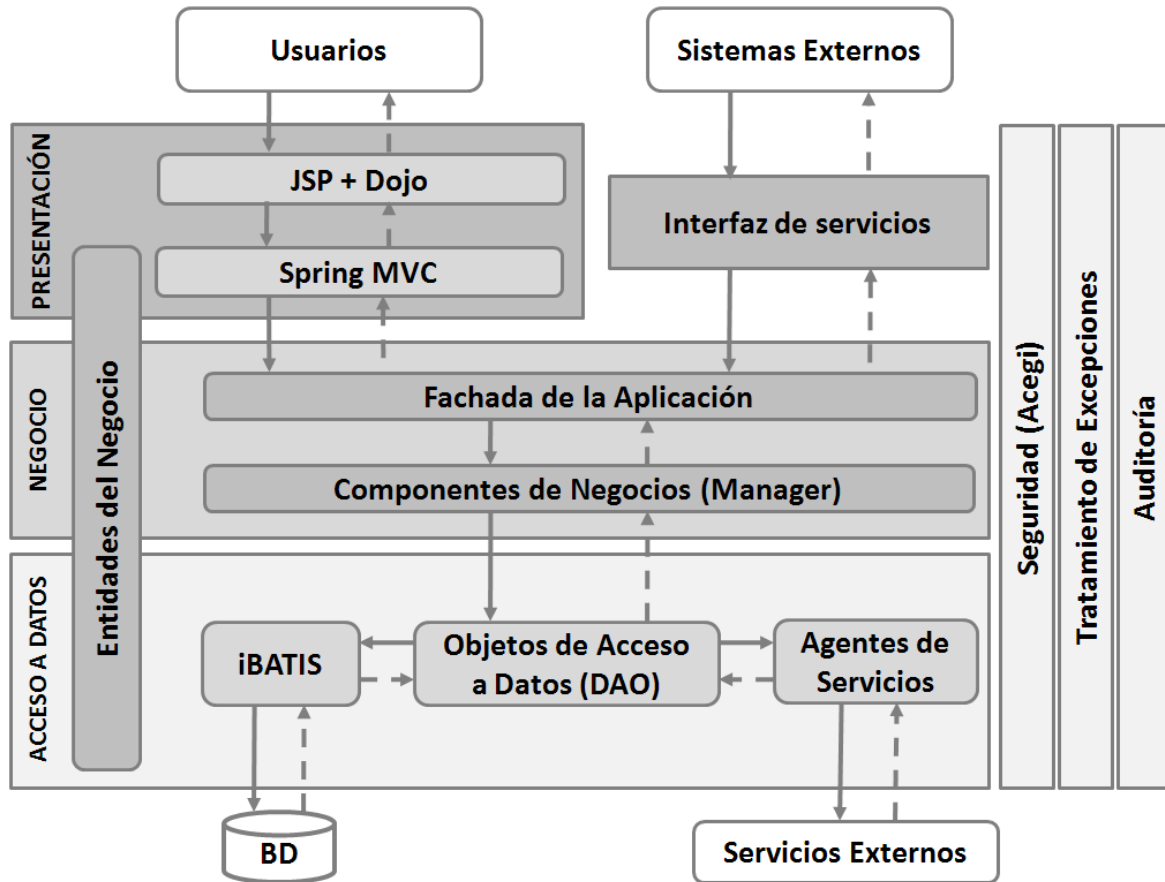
Usuarios

Sistemas Externos

PRESENTACIÓN

JSP + Dojo

Spring MVC

Interfaz de servicios

Entidades del Negocio

NEGOCIO

Fachada de la Aplicación

Componentes de Negocios (Manager)

ACCESO A DATOS

iBATIS

Objetos de Acceso a Datos (DAO)

Agentes de Servicios

BD

Servicios Externos

Seguridad (Acegi)

Tratamiento de Excepciones

Auditoría